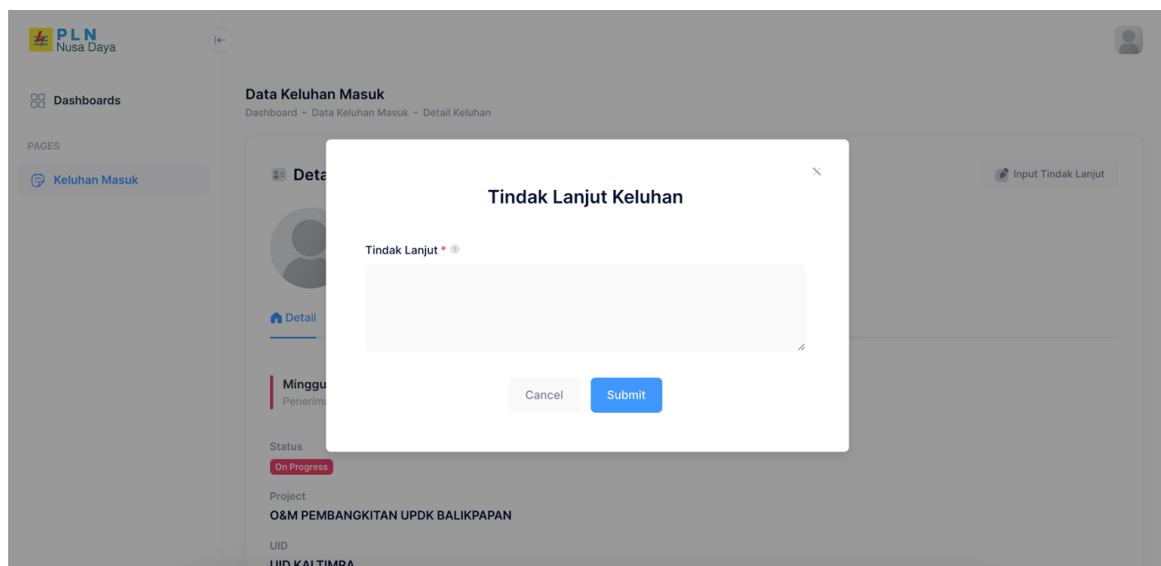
PLN
Nusa Daya

Dashboards

PAGES

Keluhan Masuk

Data Keluhan Masuk
Dashboard - Data Keluhan Masuk - Detail Keluhan

Deta

Input Tindak Lanjut

Detail

Minggu
Penerim

Status
On Progress

Project
O&M PEMBANGKITAN UPDK BALIKPAPAN

UID
UID KALTIMRA

Tindak Lanjut Keluhan

Tindak Lanjut *

Cancel
Submit